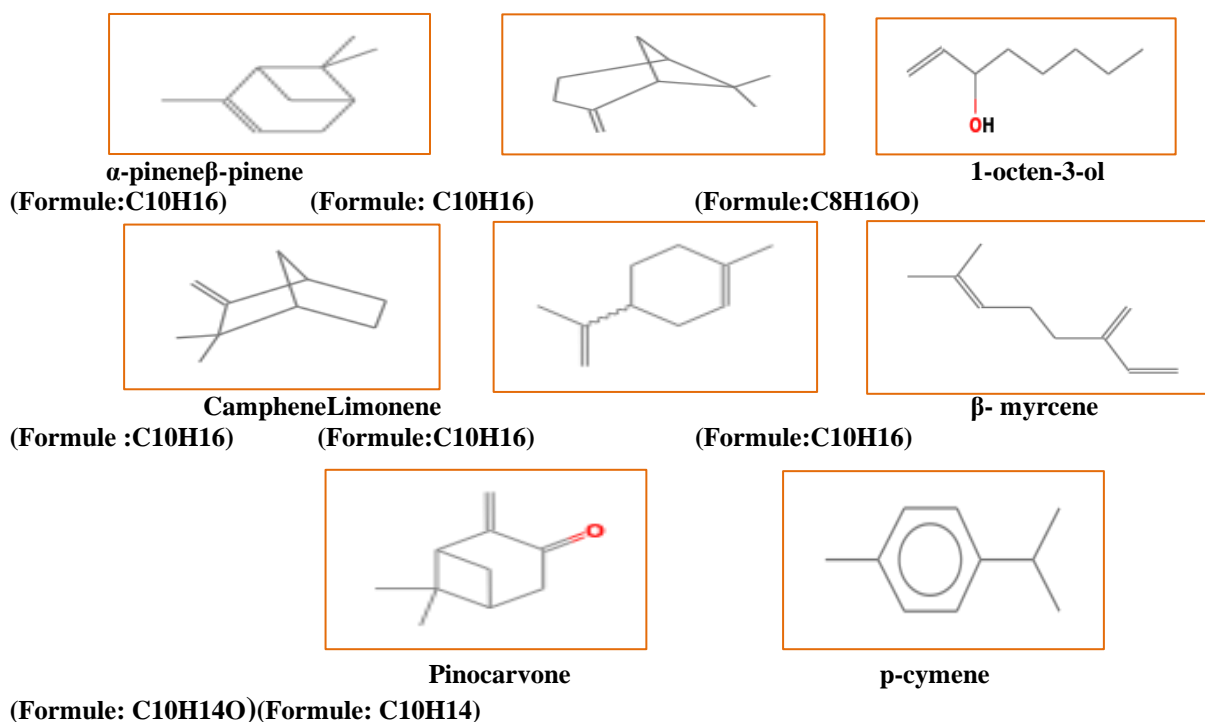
OH

α-pineneβ-pinene

1-octen-3-ol

(Formule:C10H16) (Formule: C10H16) (Formule:C8H16O)

CampheneLimonene

β- myrcene

(Formule :C10H16) (Formule:C10H16) (Formule:C10H16)

O

Pinocarvone

p-cymene

(Formule: C10H14O)(Formule: C10H14)